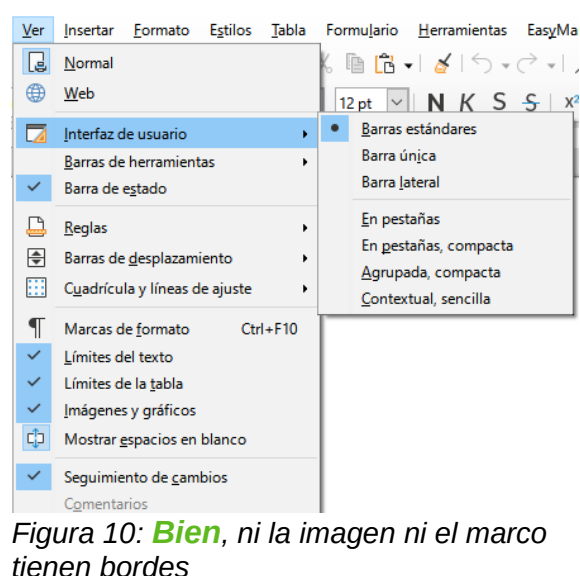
Ver Insertar Formato Estilos Tabla Formulario Herramientas EasyMa

Normal
Web
Interfaz de usuario
Barras de herramientas
Barra de estado
Reglas
Barras de desplazamiento
Cuadrícula y líneas de ajuste
Marcas de formato Ctrl+F10
Límites del texto
Límites de la tabla
Imágenes y gráficos
Mostrar espacios en blanco
Seguimiento de cambios
Comentarios

12 pt N K S S

Barras estándares
Barra única
Barra lateral
En pestañas
En pestañas, compacta
Agrupada, compacta
Contextual, sencilla

Figura 10: Bien, ni la imagen ni el marco tienen bordes